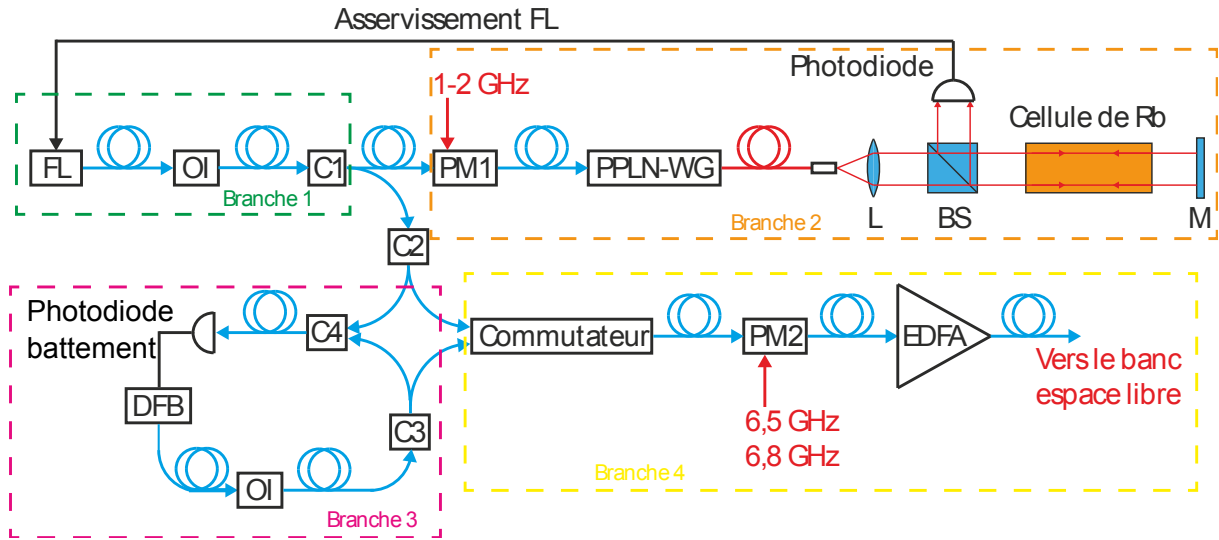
Asservissement FL

Photodiode

1-2 GHz

Cellule de Rb

FL

OI

C1

Branche 1

PM1

PPLN-WG

L

BS

M

Branche 2

C2

Photodiode battement

C4

Commutateur

PM2

EDFA

Vers le banc espace libre

DFB

C3

6,5 GHz
6,8 GHz

OI

Branche 4

Branche 3